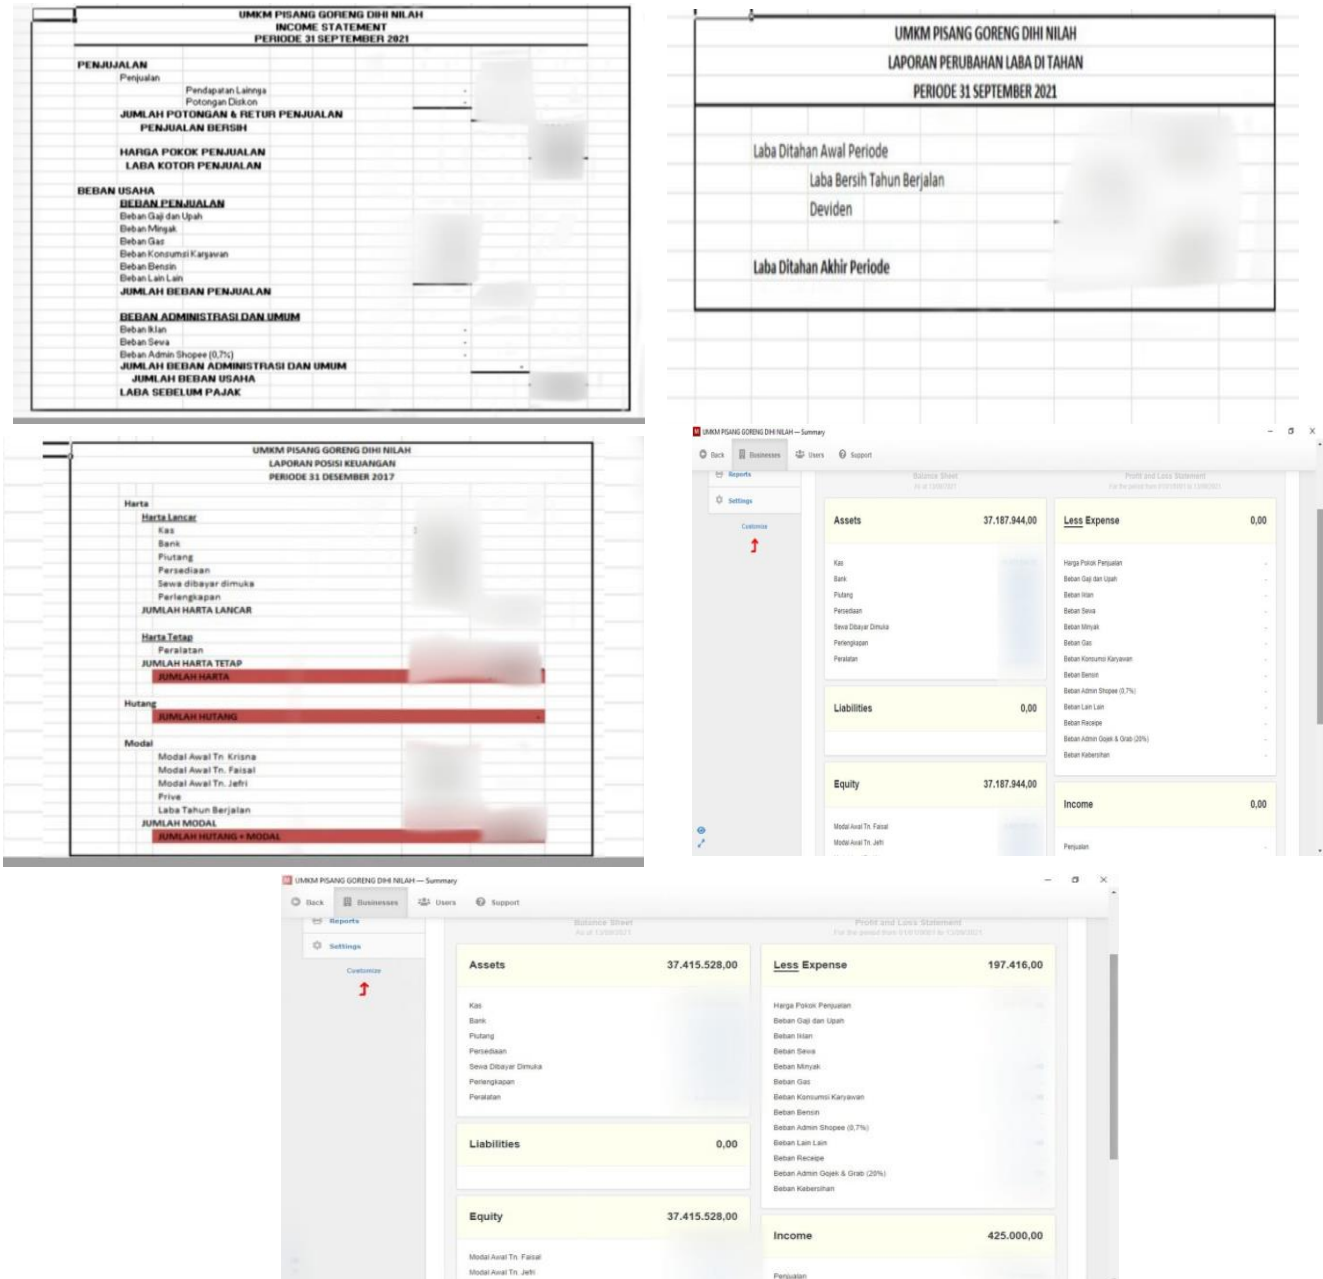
UMKM PISANG GORENG DIHI NILAH
INCOME STATEMENT
PERIODE 31 SEPTEMBER 2021

PENJUALAN
Penjualan
Pendapatan Lainnya
Potongan Diskon
JUMLAH POTONGAN & RETUR PENJUALAN
PENJUALAN BERSIH

HARGA POKOK PENJUALAN
LABA KOTOR PENJUALAN

BEBAN USAHA
BEBAN PENJUALAN
Beban Gaji dan Upah
Beban Minyak
Beban Gas
Beban Konsumsi Karyawan
Beban Bensin
Beban Lain Lain
JUMLAH BEBAN PENJUALAN

BEBAN ADMINISTRASI DAN UMUM
Beban Iklan
Beban Sewa
Beban Admin Shopee (0,7%)
JUMLAH BEBAN ADMINISTRASI DAN UMUM
JUMLAH BEBAN USAHA
LABA SEBELUM PAJAK

UMKM PISANG GORENG DIHI NILAH
LAPORAN PERUBAHAN LABA DI TAHAN
PERIODE 31 SEPTEMBER 2021

Laba Ditahan Awal Periode
Laba Bersih Tahun Berjalan
Deviden

Laba Ditahan Akhir Periode

UMKM PISANG GORENG DIHI NILAH
LAPORAN POSISI KEUANGAN
PERIODE 31 DESEMBER 2017

Harta
Harta Lancar
Kas
Bank
Piutang
Persediaan
Sewa dibayar dimuka
Perlengkapan
JUMLAH HARTA LANCAR

Harta Tetap
Peralatan
JUMLAH HARTA TETAP
JUMLAH HARTA

Hutang
JUMLAH HUTANG

Modal
Modal Awal Tn. Krisna
Modal Awal Tn. Faisal
Modal Awal Tn. Jefri
Prive
Laba Tahun Berjalan
JUMLAH MODAL
JUMLAH HUTANG + MODAL

UMKM PISANG GORENG DIHI NILAH — Summary
Back Businesses Users Support
Reports
Settings
Customize
Balance Sheet
Profit and Loss Statement
Assets 37.187.944,00
Kas
Bank
Piutang
Persediaan
Sewa Dibayar Dimuka
Perlengkapan
Peralatan
Liabilities 0,00
Equity 37.187.944,00
Modal Awal Tn. Faisal
Modal Awal Tn. Jefri
Less Expense 0,00
Harga Pokok Penjualan
Beban Gaji dan Upah
Beban Iklan
Beban Sewa
Beban Minyak
Beban Gas
Beban Konsumsi Karyawan
Beban Bensin
Beban Admin Shopee (0,7%)
Beban Lain Lain
Beban Receipe
Beban Admin Gojek & Grab (20%)
Beban Kebersihan
Income 0,00
Penjualan

UMKM PISANG GORENG DIHI NILAH — Summary
Back Businesses Users Support
Reports
Settings
Customize
Balance Sheet
Profit and Loss Statement
Assets 37.415.528,00
Kas
Bank
Piutang
Persediaan
Sewa Dibayar Dimuka
Perlengkapan
Peralatan
Liabilities 0,00
Equity 37.415.528,00
Modal Awal Tn. Faisal
Modal Awal Tn. Jefri
Less Expense 197.416,00
Harga Pokok Penjualan
Beban Gaji dan Upah
Beban Iklan
Beban Sewa
Beban Minyak
Beban Gas
Beban Konsumsi Karyawan
Beban Bensin
Beban Admin Shopee (0,7%)
Beban Lain Lain
Beban Receipe
Beban Admin Gojek & Grab (20%)
Beban Kebersihan
Income 425.000,00
Penjualan